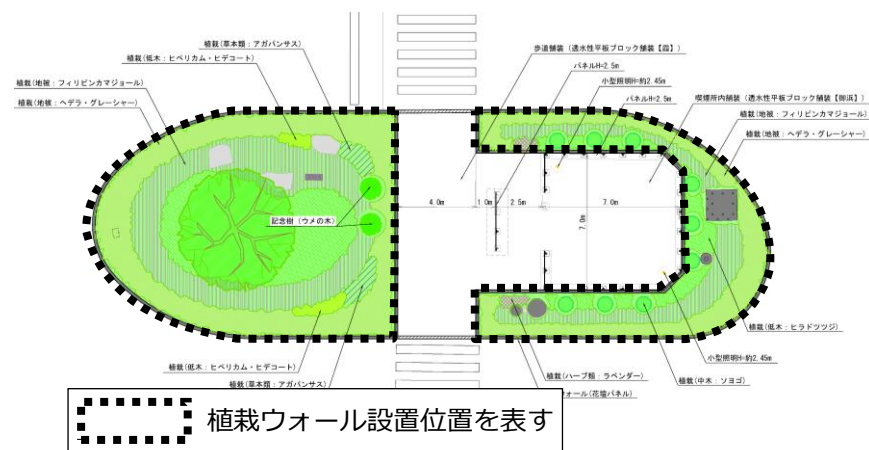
植栽(草本類：アガパンサス)
植栽(低木：ヒペリカム・ヒデコート)
植栽(地被：フィリピンカマジョール)
植栽(地被：ヘデラ・グレーシャー)
記念樹（ウメの木）
4.0m
1.0m
2.5m
7.0m
7.0m
歩道舗装（透水性平板ブロック舗装【霞】）
パネルH=2.5m
小型照明H=約2.45m
パネルH=2.5m
喫煙所内舗装（透水性平板ブロック舗装【御浜】）
植栽(地被：フィリピンカマジョール)
植栽(地被：ヘデラ・グレーシャー)
植栽(低木：ヒラドツツジ)
小型照明H=約2.45m
植栽(中木：ソヨゴ)
植栽(ハーブ類：ラベンダー)
ォール(花壇パネル)
植栽(低木：ヒペリカム・ヒデコート)
植栽(草本類：アガパンサス)
植栽ウォール設置位置を表す